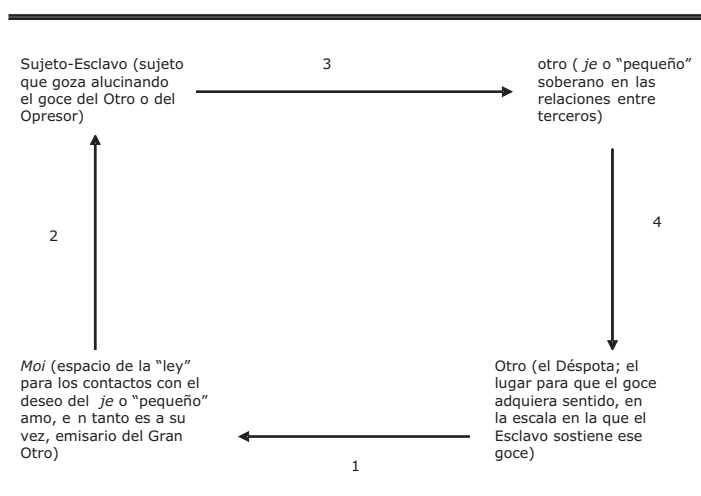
Sujeto-Esclavo (sujeto que goza alucinando el goce del Otro o del Opresor)

3

otro ( *je* o "pequeño" soberano en las relaciones entre terceros)

2

4

*Moi* (espacio de la "ley" para los contactos con el deseo del *je* o "pequeño" amo, e n tanto es a su vez, emisario del Gran Otro)

Otro (el Déspota; el lugar para que el goce adquiera sentido, en la escala en la que el Esclavo sostiene ese goce)

1